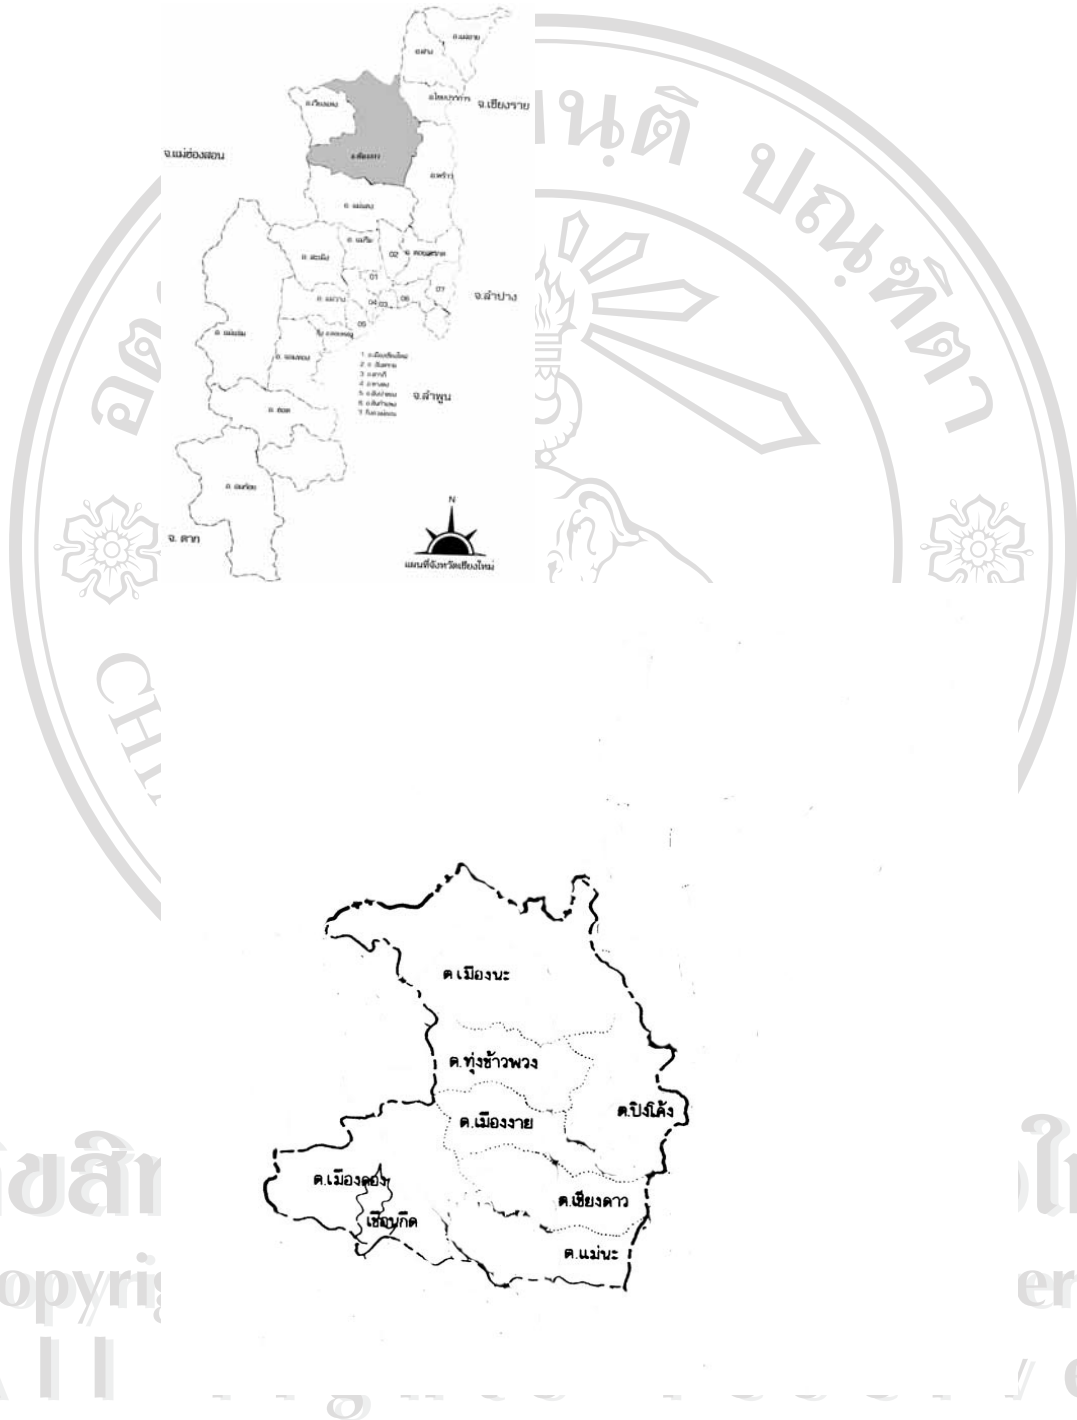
อ.แม่อาย
อ.ฝาง
อ.ไชยปราการ
จ.เชียงราย
อ.เวียงแหง
จ.แม่ฮ่องสอน
อ.เชียงดาว
อ.พร้าว
อ. แม่แตง
อ. แม่ริม
อ. สะเมิง
02
อ.ดอยสะเก็ด
อ. แม่วาง
01
07
จ.ลำปาง
04
03
06
05
อ. แม่แจ่ม
กิ่ง อ.ดอยหล่อ
อ. จอมทอง
1 อ.เมืองเชียงใหม่
2 อ.สันทราย
3 อ.สารภี
4 อ.หางดง
5 อ.สันป่าตอง
6 อ.สันกำแพง
7 กิ่ง อ.แม่ออน
จ.ลำพูน
อ. ฮอด
อ. อมก๋อย
N
จ. ตาก
แผนที่จังหวัดเชียงใหม่

ต.เมืองนะ
ต.ทุ่งข้าวพวง
ต.ปิงโค้ง
ต.เมืองงาย
ต.เมืองคอง
เชียงกิด
ต.เชียงดาว
ต.แม่นะ

ข้อสิทธิ์มหาวิทยาลัยเชียงใหม่
Copyright by Chiang Mai University
All rights reserved